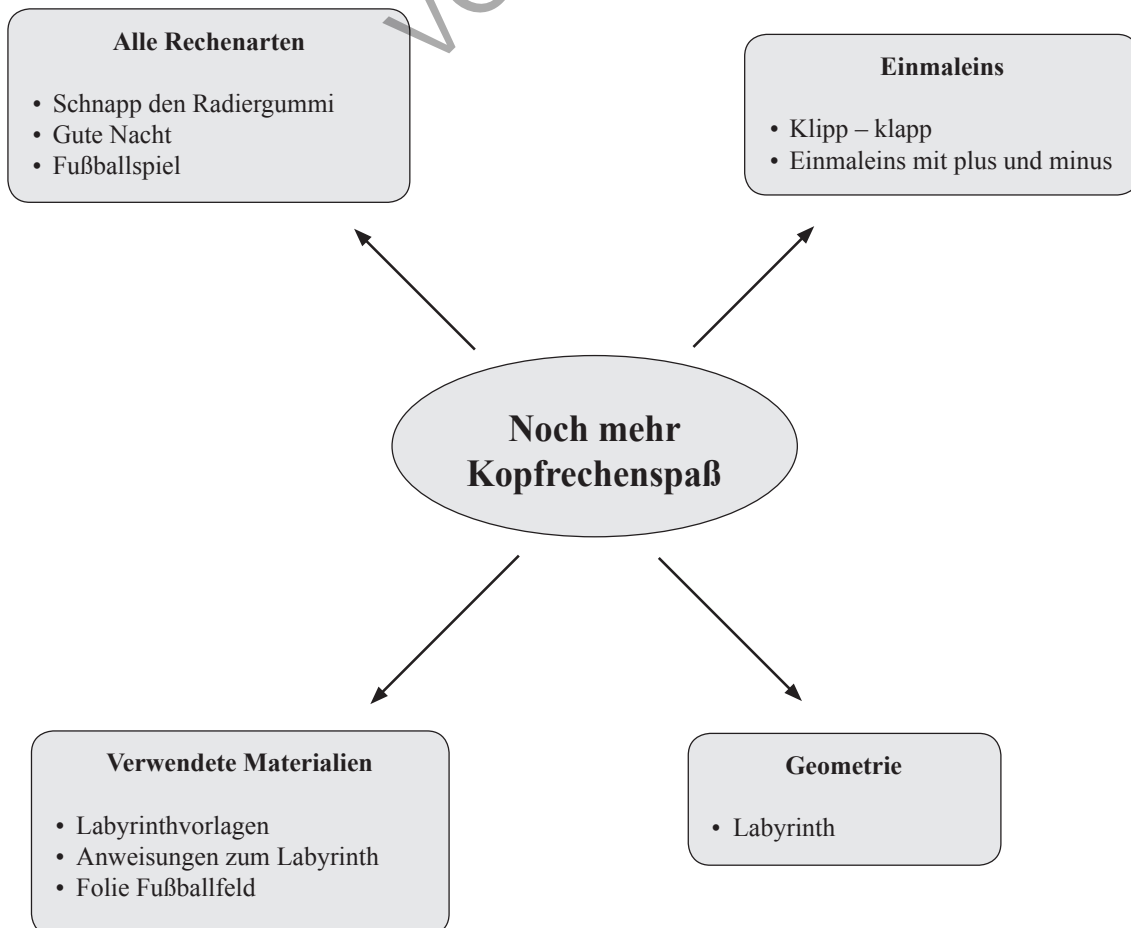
**Alle Rechenarten**

- Schnapp den Radiergummi
- Gute Nacht
- Fußballspiel

**Einmaleins**

- Klipp – klapp
- Einmaleins mit plus und minus

**Noch mehr Kopfrechenspaß**

**Verwendete Materialien**

- Labyrinthvorlagen
- Anweisungen zum Labyrinth
- Folie Fußballfeld

**Geometrie**

- Labyrinth